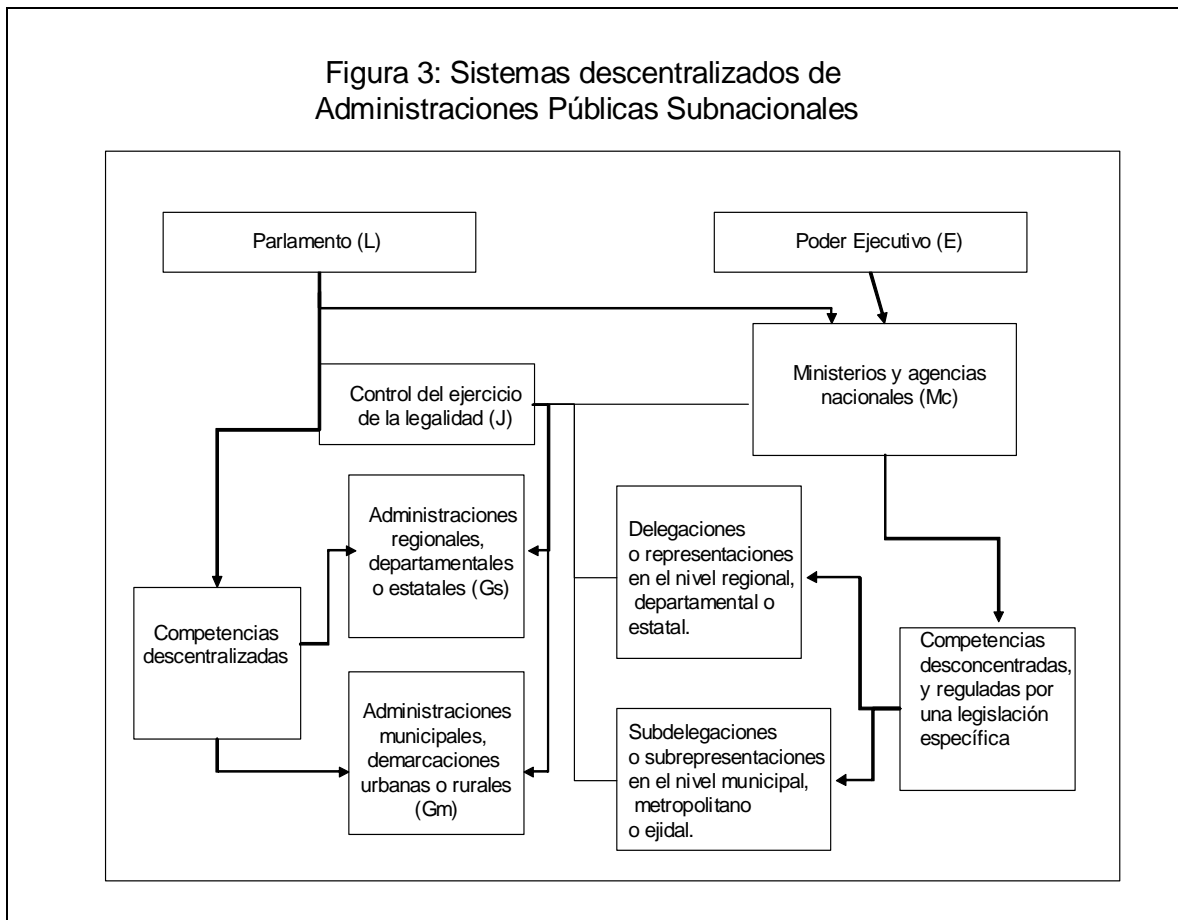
Figura 3: Sistemas descentralizados de Administraciones Públicas Subnacionales

Parlamento (L)

Poder Ejecutivo (E)

Control del ejercicio de la legalidad (J)

Ministerios y agencias nacionales (Mc)

Administraciones regionales, departamentales o estatales (Gs)

Delegaciones o representaciones en el nivel regional, departamental o estatal.

Competencias descentralizadas

Competencias desconcentradas, y reguladas por una legislación específica

Administraciones municipales, demarcaciones urbanas o rurales (Gm)

Subdelegaciones o subrepresentaciones en el nivel municipal, metropolitano o ejidal.